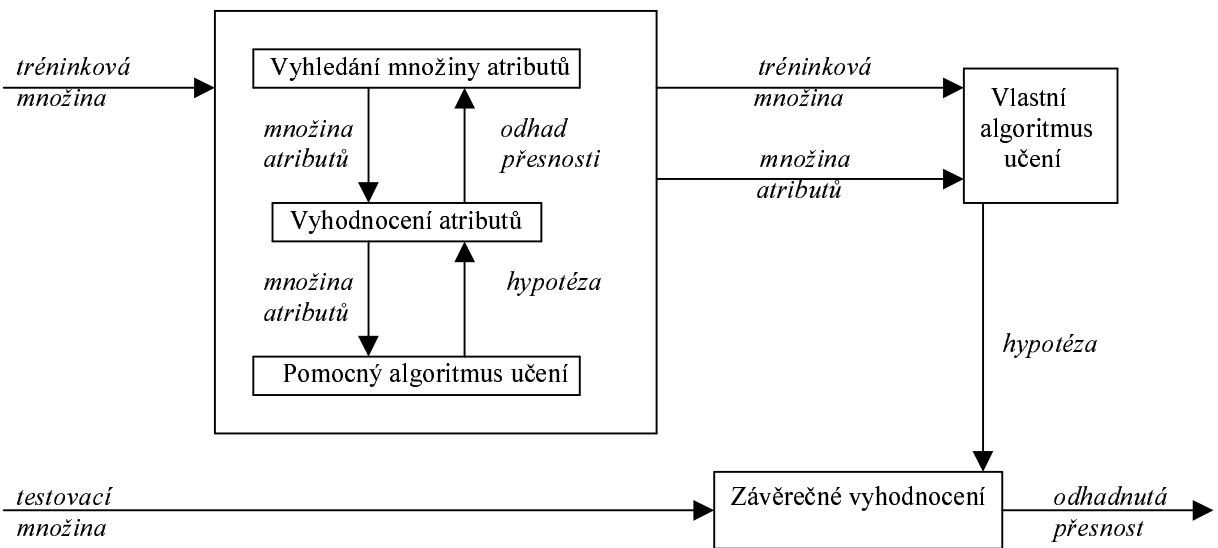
tréninková množina

Vyhledání množiny atributů

množina atributů

odhad přesnosti

Vyhodnocení atributů

množina atributů

hypotéza

Pomocný algoritmus učení

tréninková množina

množina atributů

Vlastní algoritmus učení

hypotéza

testovací množina

Závěrečné vyhodnocení

odhadnutá přesnost